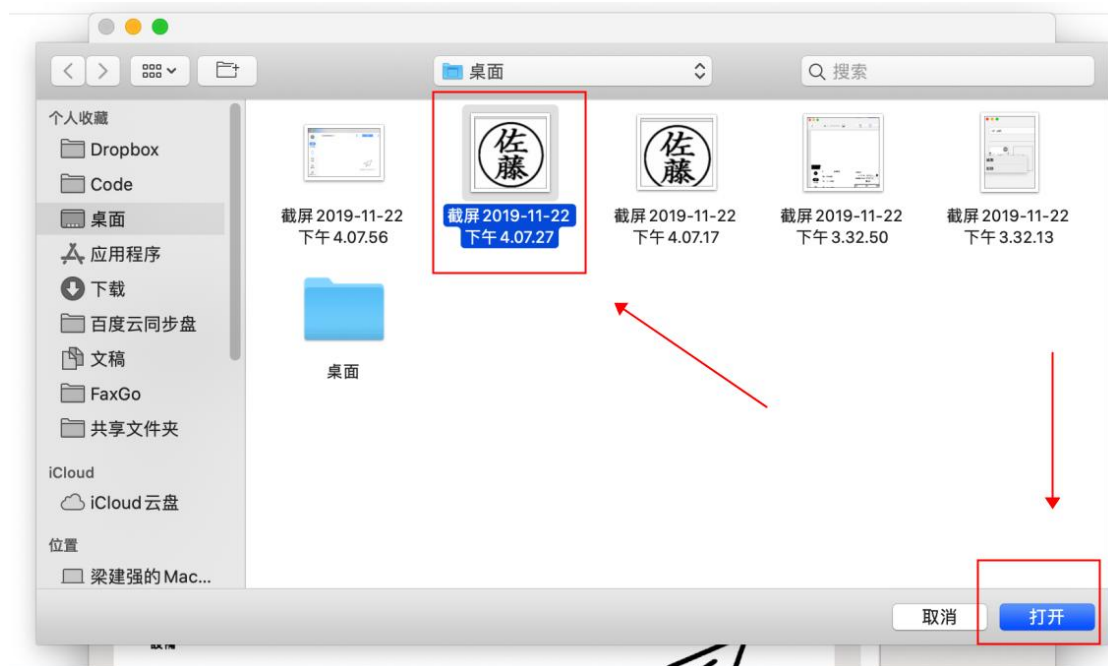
桌面

搜索

个人收藏
Dropbox
Code
桌面
应用程序
下载
百度云同步盘
文稿
FaxGo
共享文件夹

iCloud
iCloud云盘

位置
梁建强的Mac...

佐藤

佐藤

截屏 2019-11-22 下午 4.07.56

截屏 2019-11-22 下午 4.07.27

截屏 2019-11-22 下午 4.07.17

截屏 2019-11-22 下午 3.32.50

截屏 2019-11-22 下午 3.32.13

桌面

取消

打开